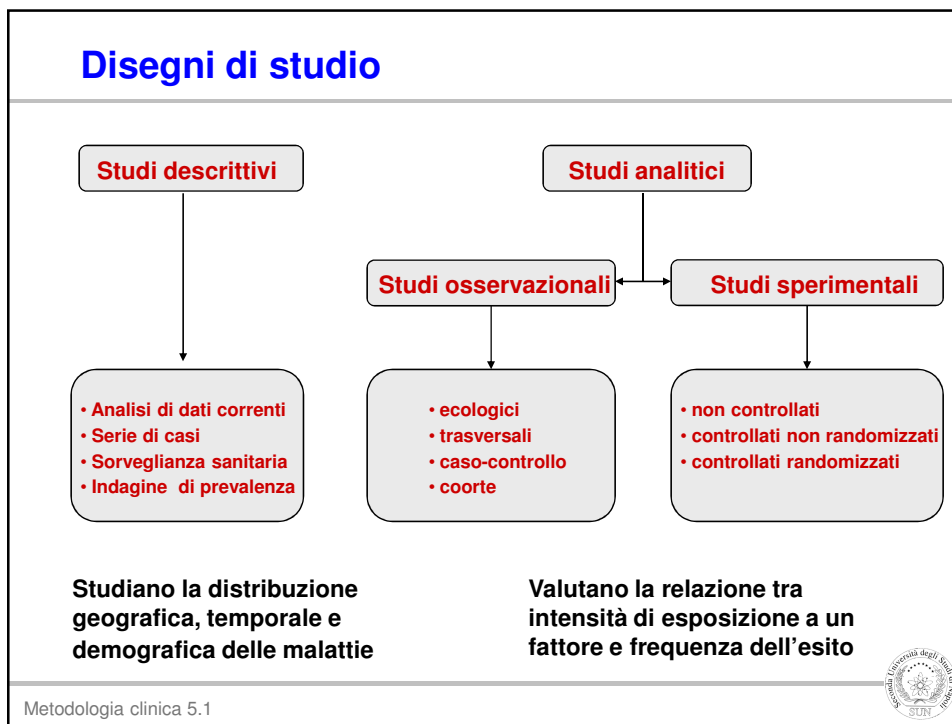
Disegni di studio

Studi descrittivi

Studi analitici

Studi osservazionali

Studi sperimentali

• Analisi di dati correnti
• Serie di casi
• Sorveglianza sanitaria
• Indagine di prevalenza

• ecologici
• trasversali
• caso-controllo
• coorte

• non controllati
• controllati non randomizzati
• controllati randomizzati

Studiano la distribuzione geografica, temporale e demografica delle malattie

Valutano la relazione tra intensità di esposizione a un fattore e frequenza dell'esito

Seconda Università degli Studi di Napoli
SUN

Metodologia clinica 5.1